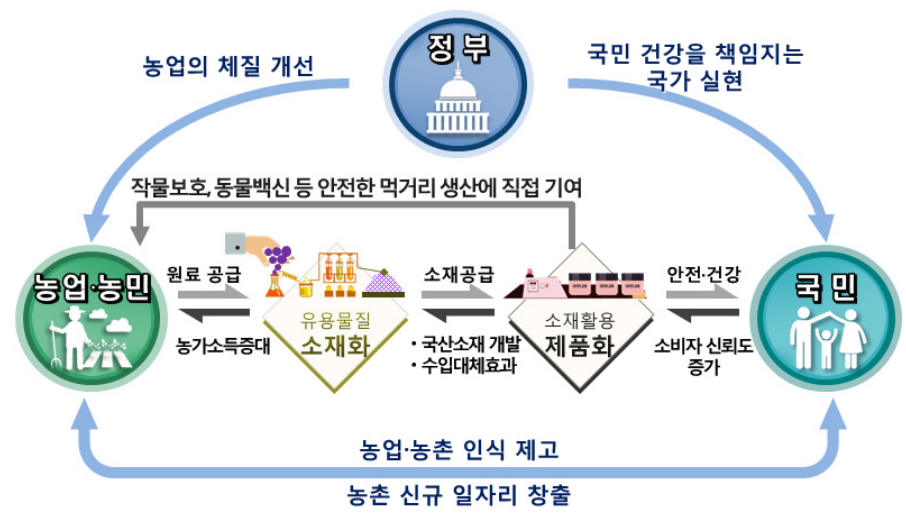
정부

농업의 체질 개선

국민 건강을 책임지는 국가 실현

작물보호, 동물백신 등 안전한 먹거리 생산에 직접 기여

농업·농민

원료 공급

농가소득증대

유용물질
소재화

소재공급

• 국산소재 개발
• 수입대체효과

소재활용
제품화

안전·건강

소비자 신뢰도 증가

국민

농업·농촌 인식 제고

농촌 신규 일자리 창출